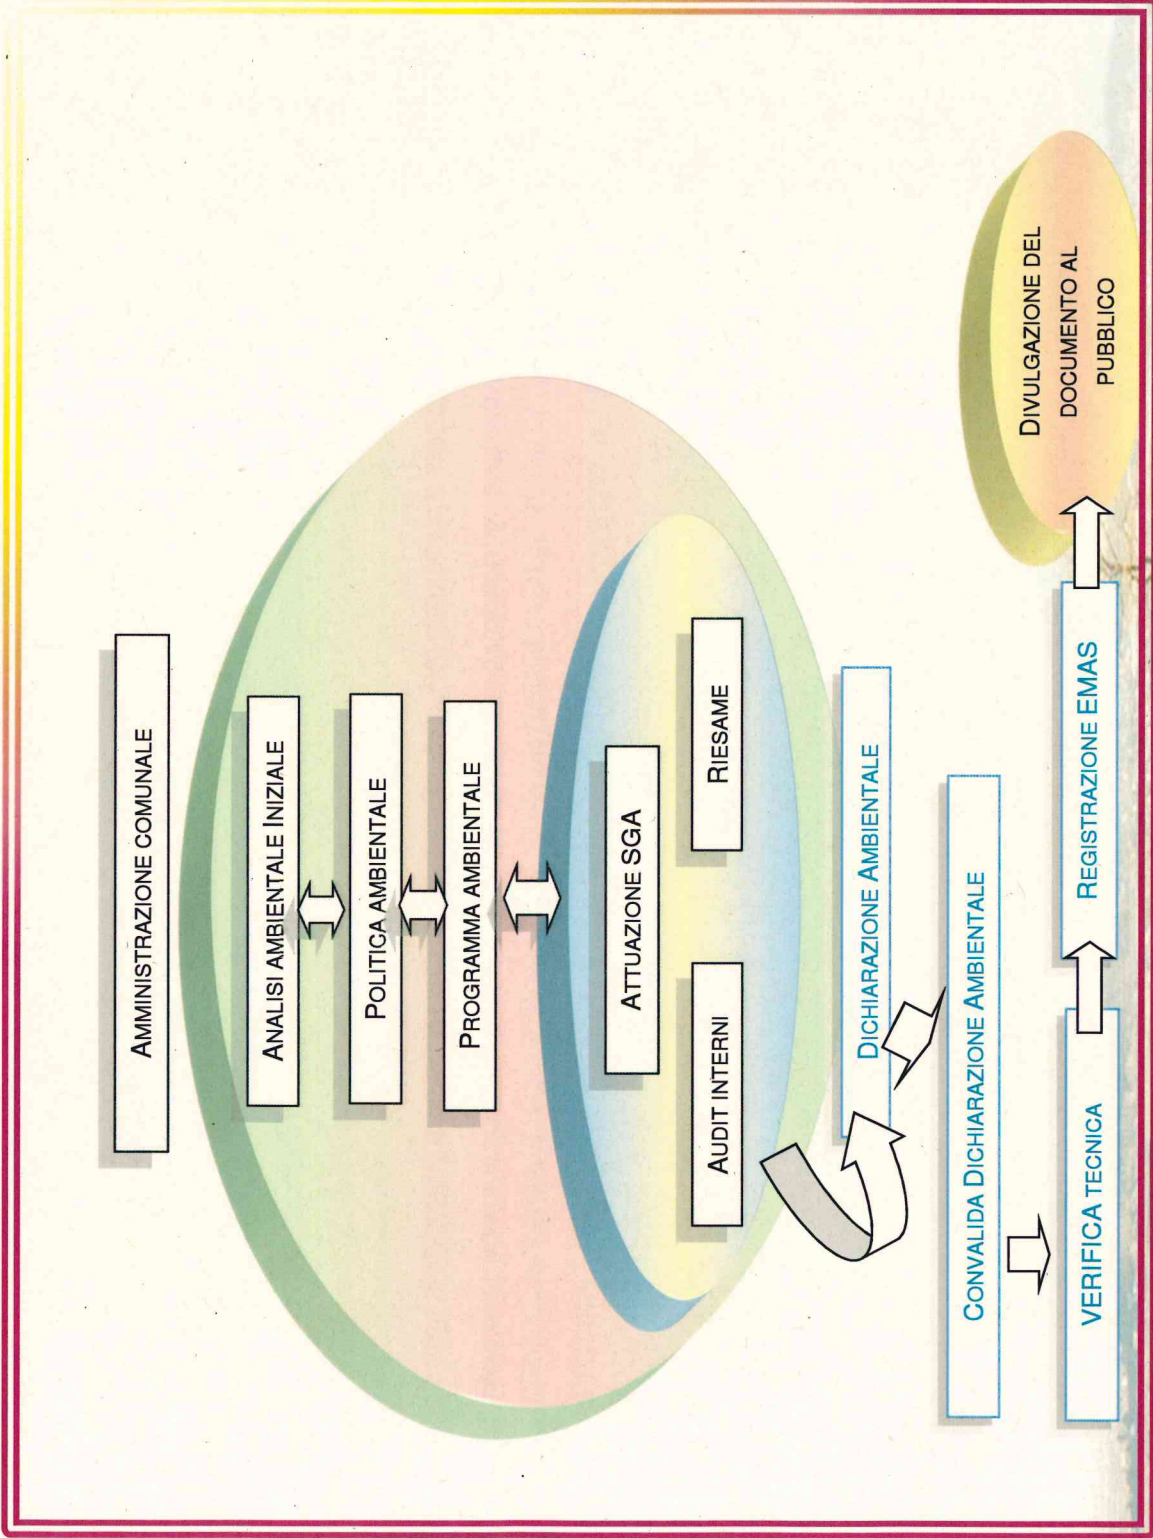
AMMINISTRAZIONE COMUNALE

ANALISI AMBIENTALE INIZIALE

POLITICA AMBIENTALE

PROGRAMMA AMBIENTALE

ATTUAZIONE SGA

AUDIT INTERNI

RIESAME

DICHIARAZIONE AMBIENTALE

CONVALIDA DICHIARAZIONE AMBIENTALE

VERIFICA TECNICA

REGISTRAZIONE EMAS

DIVULGAZIONE DEL DOCUMENTO AL PUBBLICO